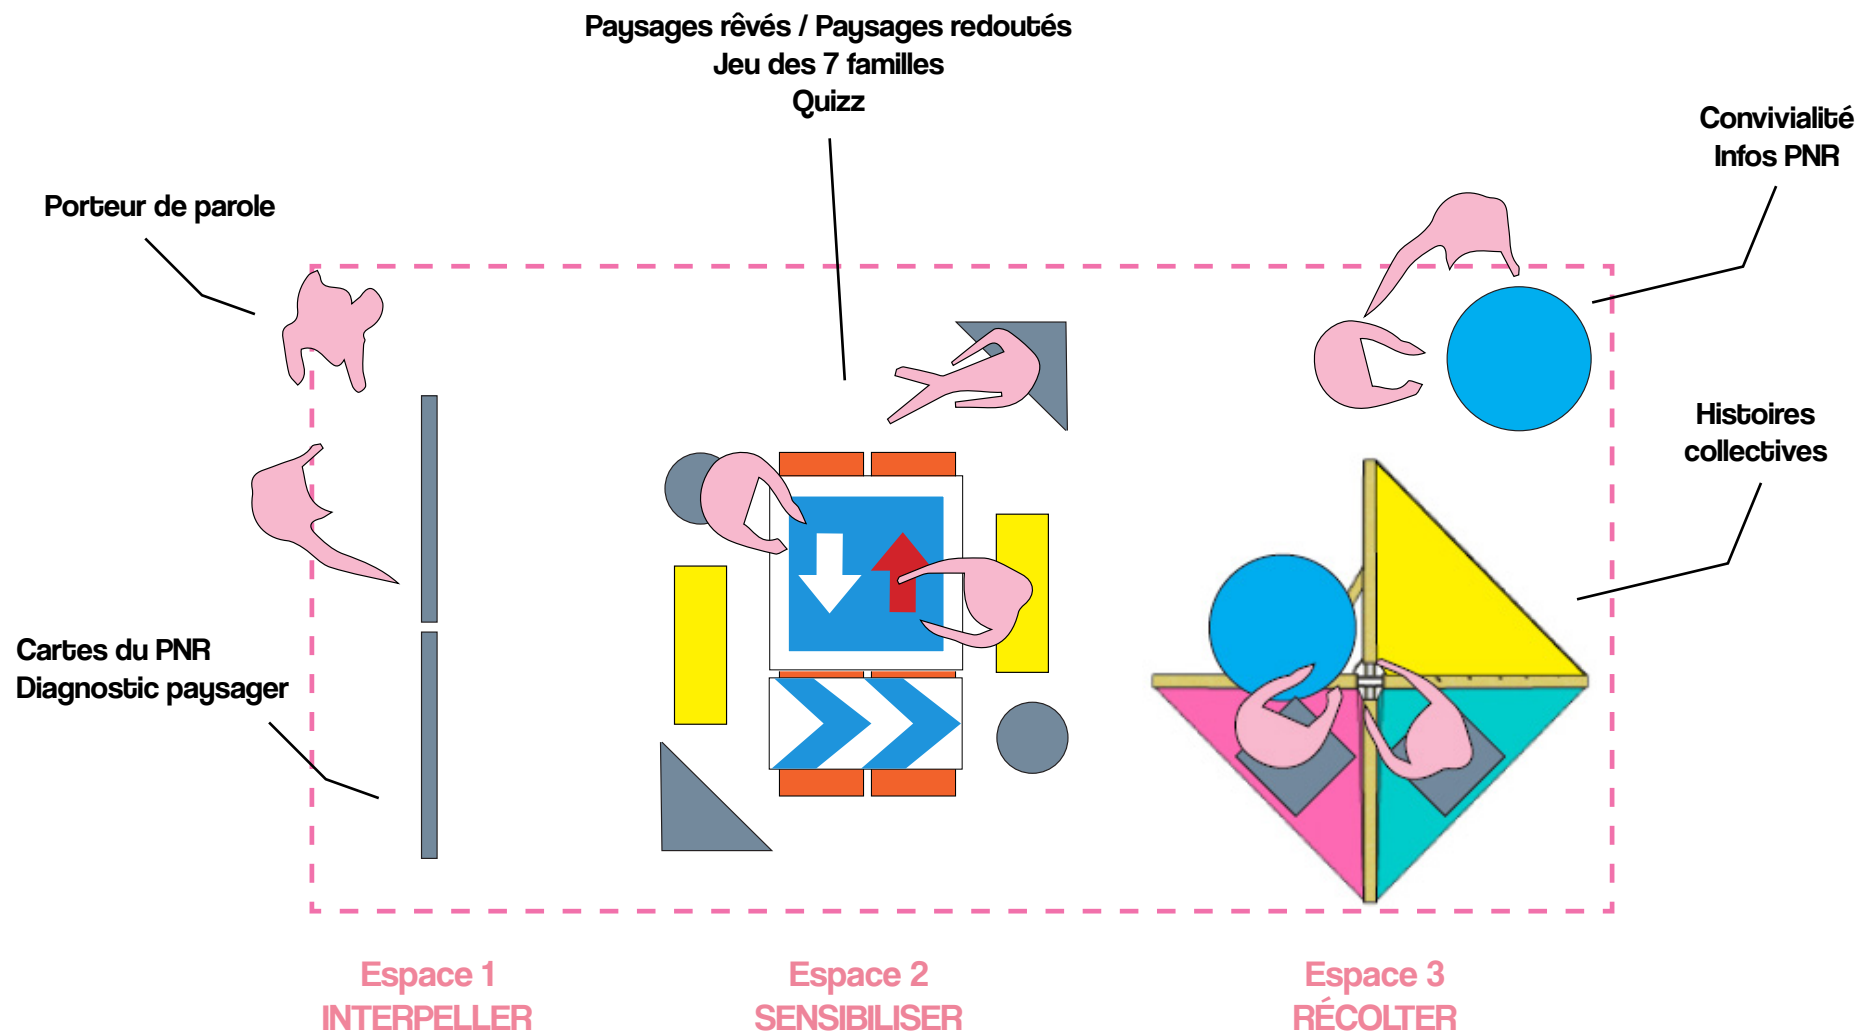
Paysages rêvés / Paysages redoutés
Jeu des 7 familles
Quizz

Convivialité
Infos PNR

Porteur de parole

Histoires collectives

Cartes du PNR
Diagnostic paysager

Espace 1
INTERPELLER

Espace 2
SENSIBILISER

Espace 3
RÉCOLTER